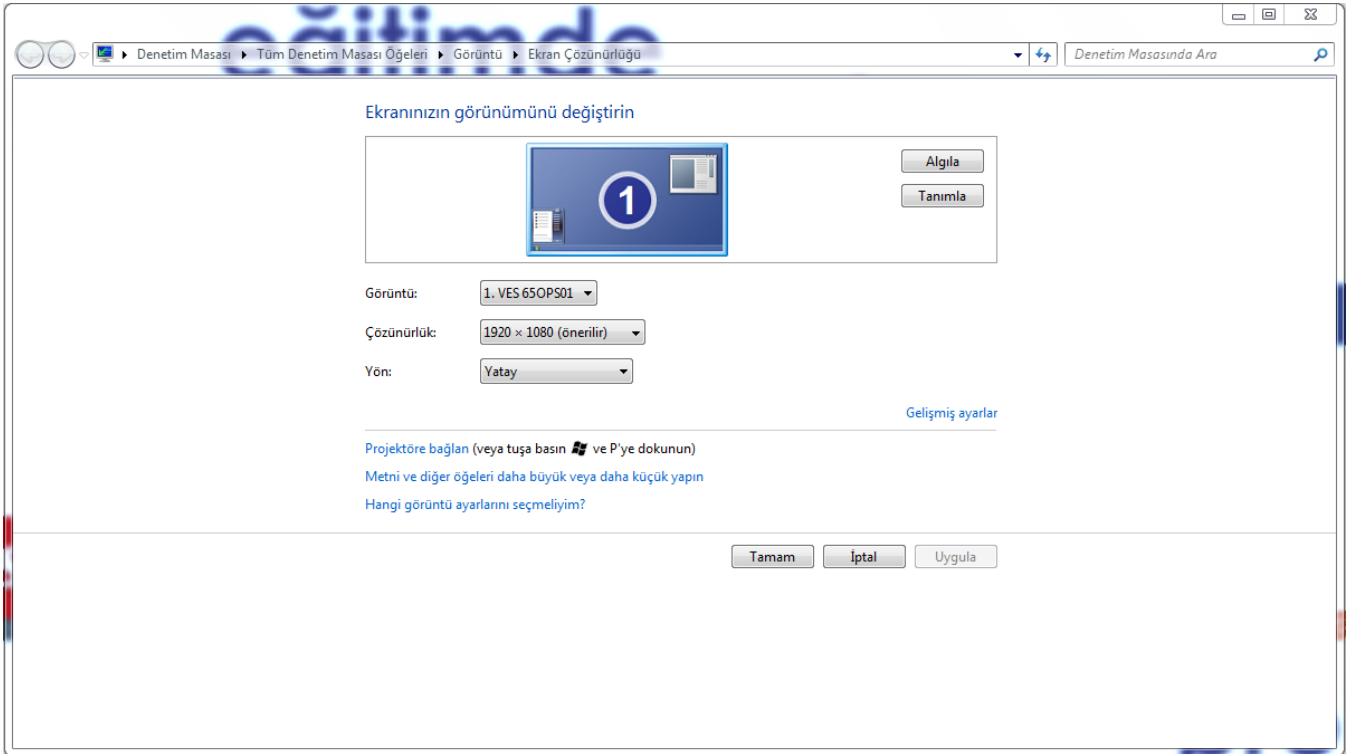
eğitimde

Denetim Masası ▸ Tüm Denetim Masası Öğeleri ▸ Görüntü ▸ Ekran Çözünürlüğü

Denetim Masasında Ara

Ekranınızın görünümünü değiştirin

1

Algıla

Tanımla

Görüntü: 1. VES 65OPS01

Çözünürlük: 1920 × 1080 (önerilir)

Yön: Yatay

Gelişmiş ayarlar

Projektöre bağlan (veya tuşa basın ve P'ye dokunun)

Metni ve diğer öğeleri daha büyük veya daha küçük yapın

Hangi görüntü ayarlarını seçmeliyim?

Tamam İptal Uygula